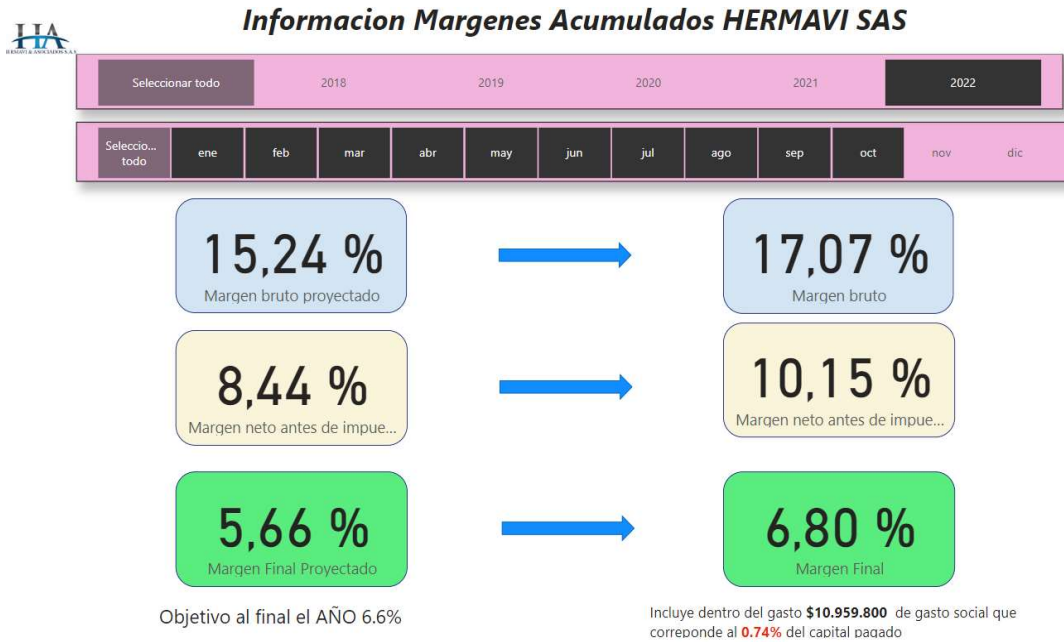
HA
HERMAVI & ASOCIADOS S.A.S

Informacion Margenes Acumulados HERMAVI SAS

Seleccionar todo | 2018 | 2019 | 2020 | 2021 | 2022

Seleccio... todo | ene | feb | mar | abr | may | jun | jul | ago | sep | oct | nov | dic

15,24 %
Margen bruto proyectado

17,07 %
Margen bruto

8,44 %
Margen neto antes de impue...

10,15 %
Margen neto antes de impue...

5,66 %
Margen Final Proyectado

6,80 %
Margen Final

Objetivo al final el AÑO 6.6%

Incluye dentro del gasto $10.959.800 de gasto social que correponde al 0.74% del capital pagado